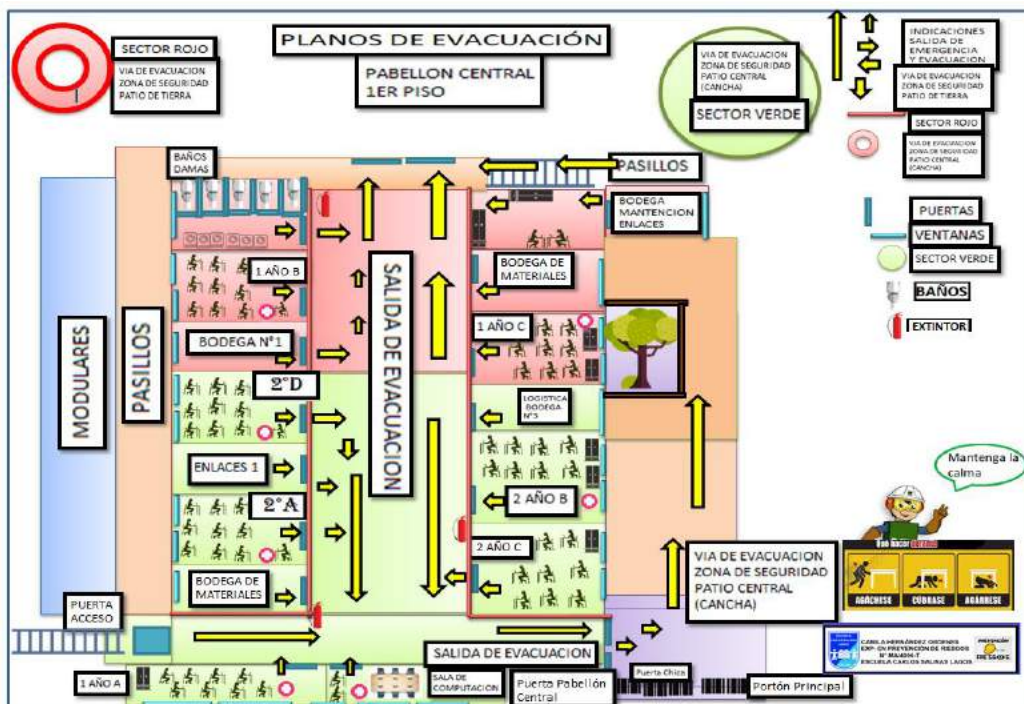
SECTOR ROJO

VIA DE EVACUACION
ZONA DE SEGURIDAD
PATIO DE TIERRA

PLANOS DE EVACUACIÓN

PABELLON CENTRAL
1ER PISO

VIA DE EVACUACION
ZONA DE SEGURIDAD
PATIO CENTRAL
(CANCHA)

SECTOR VERDE

INDICACIONES
SALIDA DE
EMERGENCIA
Y EVACUACION

VIA DE EVACUACION
ZONA DE SEGURIDAD
PATIO DE TIERRA

SECTOR ROJO

VIA DE EVACUACION
ZONA DE SEGURIDAD
PATIO CENTRAL
(CANCHA)

PUERTAS

VENTANAS

SECTOR VERDE

BAÑOS

EXTINTOR

BAÑOS
DAMAS

PASILLOS

BODEGA
MANTENCION
ENLACES

1 AÑO B

BODEGA DE
MATERIALES

MODULARES

PASILLOS

SALIDA DE EVACUACION

1 AÑO C

BODEGA N°1

2°D

LOGISTICA
BODEGA
N°3

ENLACES 1

2°A

2 AÑO B

2 AÑO C

BODEGA DE
MATERIALES

VIA DE EVACUACION
ZONA DE SEGURIDAD
PATIO CENTRAL
(CANCHA)

Mantenga la calma

AGACHESE CUBRASE AGARRESE

PUERTA
ACCESO

SALIDA DE EVACUACION

1 AÑO A

SALA DE
COMPUTACION

Puerta Pabellón
Central

Puerta Chica

Portón Principal

CARLA HERNÁNDEZ ORDENES
EXP. EN PREVENCION DE RIESGOS
N° MA4094-T
ESCUELA CARLOS SALINAS LAGOS